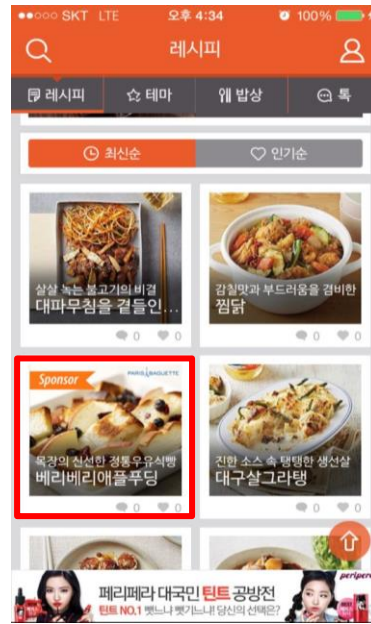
●●○○○ SKT LTE 오후 4:34 100%

레시피

레시피 테마 밥상 톡

최신순 인기순

살살 녹는 불고기의 비결
대파무침을 곁들인...
0 0

감칠맛과 부드러움을 겸비한
찜닭
0 0

Sponsor
PARIS BAGUETTE
목장의 신선한 정통우유식빵
베리베리애플푸딩
0 0

진한 소스 속 탱탱한 생선살
대구살그라탕
0 0

페리페라 대국민 틴트 공방전
틴트 NO.1 빳느냐 빳기느냐! 당신의 선택은?
peripera